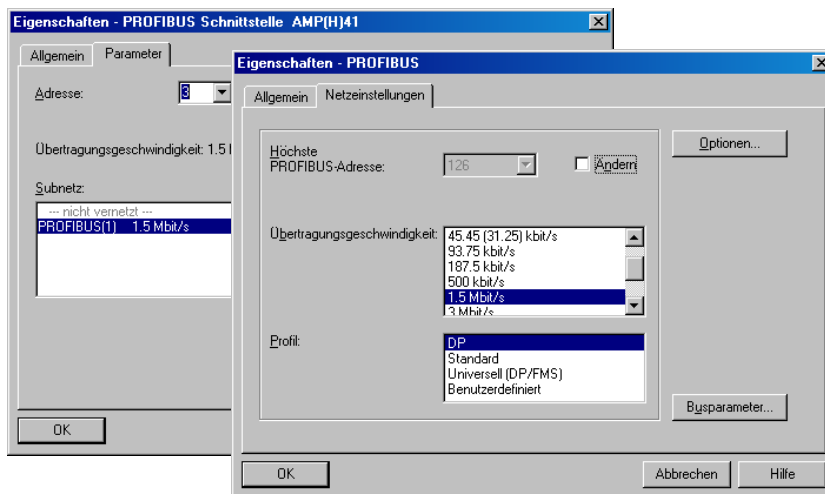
Eigenschaften - PROFIBUS Schnittstelle AMP(H)41

Allgemein | Parameter

Adresse: 3

Übertragungsgeschwindigkeit: 1.5 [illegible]

Subnetz:

--- nicht vernetzt ---
PROFIBUS(1) 1.5 Mbit/s

OK

Eigenschaften - PROFIBUS

Allgemein | Netzeinstellungen

Höchste PROFIBUS-Adresse: 126

Ändern

Optionen...

Übertragungsgeschwindigkeit:
45.45 (31.25) kbit/s
93.75 kbit/s
187.5 kbit/s
500 kbit/s
1.5 Mbit/s
3 Mbit/s

Profil:
DP
Standard
Universell (DP/FMS)
Benutzerdefiniert

Busparameter...

OK

Abbrechen

Hilfe